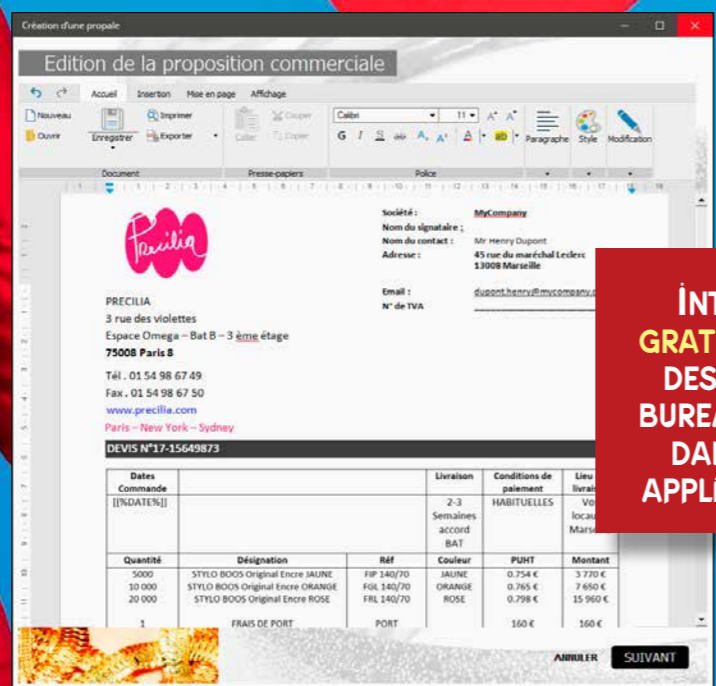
Création d'une propale

Edition de la proposition commerciale

Accueil Insertion Mise en page Affichage

Nouveau Ouvrir Enregistrer Imprimer Exporter Document

Coller Couper Copier Presse-papiers

Calibri 11 G I S abc Police

Paragraphe Style Modification

Precilia

Société : MyCompany
Nom du signataire :
Nom du contact : Mr Henry Dupont
Adresse : 45 rue du maréchal Leclerc 13008 Marseille

Email : dupont.henry@mycompany.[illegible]
N° de TVA

PRECILIA
3 rue des violettes
Espace Omega – Bat B – 3 ème étage
75008 Paris 8

Tél . 01 54 98 67 49
Fax . 01 54 98 67 50
www.precilia.com
Paris – New York – Sydney

DEVIS N°17-15649873

| Dates Commande | | | Livraison | Conditions de paiement | Lieu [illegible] livrai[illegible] |
|---|---|---|---|---|---|
| [[%DATE%]] | | | 2-3 Semaines accord BAT | HABITUELLES | Vo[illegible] locau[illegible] Mars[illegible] |
| Quantité | Désignation | Réf | Couleur | PUHT | Montant |
| 5000 | STYLO BOOS Original Encre JAUNE | FIP 140/70 | JAUNE | 0.754 € | 3 770 € |
| 10 000 | STYLO BOOS Original Encre ORANGE | FGL 140/70 | ORANGE | 0.765 € | 7 650 € |
| 20 000 | STYLO BOOS Original Encre ROSE | FRL 140/70 | ROSE | 0.798 € | 15 960 € |
| 1 | FRAIS DE PORT | PORT | | 160 € | 160 € |

ÎNT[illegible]
GRAT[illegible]
DES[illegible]
BUREA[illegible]
DA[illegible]
APPLI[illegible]

ANNULER SUIVANT